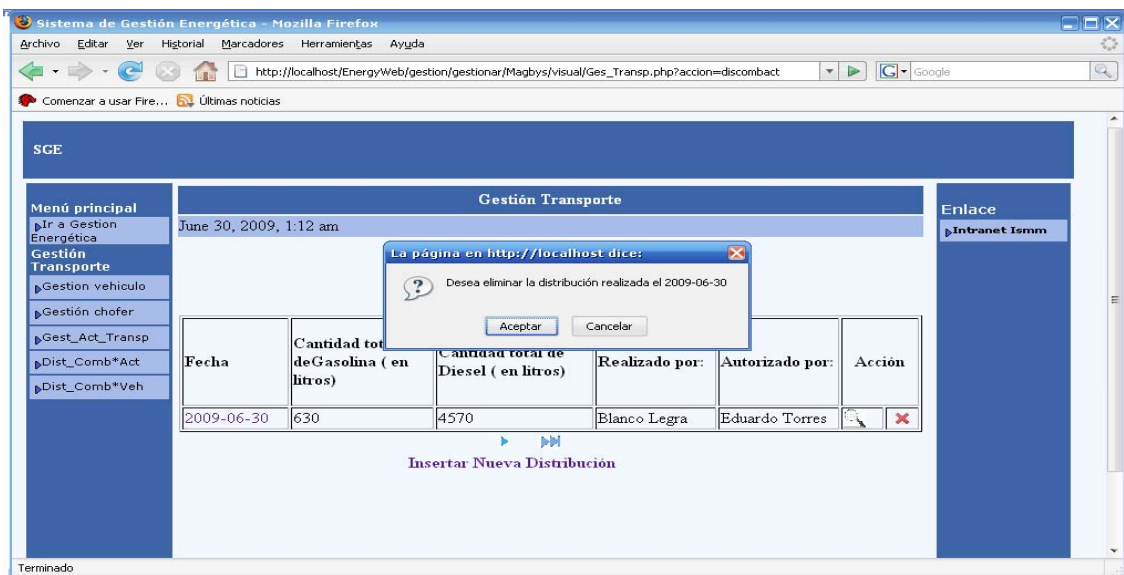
Sistema de Gestión Energética - Mozilla Firefox

Archivo Editar Ver Historial Marcadores Herramientas Ayuda

http://localhost/EnergyWeb/gestion/gestionar/Magbys/visual/Ges_Transp.php?accion=discombact

Google

Comenzar a usar Fire... Últimas noticias

SGE

Menú principal
Ir a Gestion Energética
Gestión Transporte
Gestion vehiculo
Gestión chofer
Gest_Act_Transp
Dist_Comb*Act
Dist_Comb*Veh

Gestión Transporte

June 30, 2009, 1:12 am

La página en http://localhost dice:

Desea eliminar la distribución realizada el 2009-06-30

Aceptar Cancelar

| Fecha | Cantidad tot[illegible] deGasolina ( en litros) | Cantidad total de Diesel ( en litros) | Realizado por: | Autorizado por: | Acción |
|---|---|---|---|---|---|
| 2009-06-30 | 630 | 4570 | Blanco Legra | Eduardo Torres | |

Insertar Nueva Distribución

Enlace
Intranet Ismm

Terminado